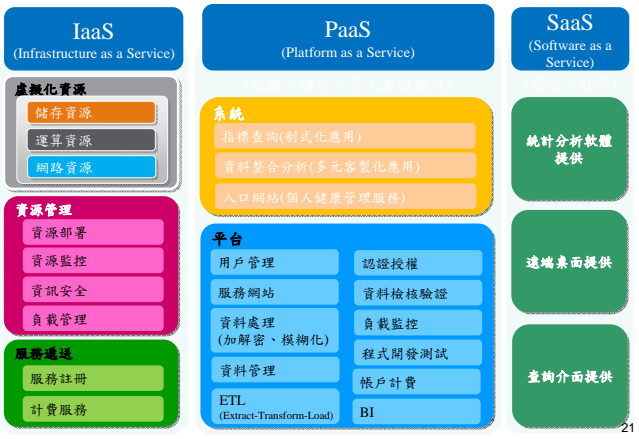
IaaS
(Infrastructure as a Service)

虛擬化資源

儲存資源

運算資源

網路資源

資源管理

資源部署

資源監控

資訊安全

負載管理

服務遞送

服務註冊

計費服務

PaaS
(Platform as a Service)

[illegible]

系統

指標查詢(制式化應用)

資料整合分析(多元客製化應用)

入口網站(個人健康管理服務)

平台

用戶管理

服務網站

資料處理
(加解密、模糊化)

資料管理

ETL
(Extract-Transform-Load)

認證授權

資料檢核驗證

負載監控

程式開發測試

帳戶計費

BI

SaaS
(Software as a Service)

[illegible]

統計分析軟體提供

遠端桌面提供

查詢介面提供

21